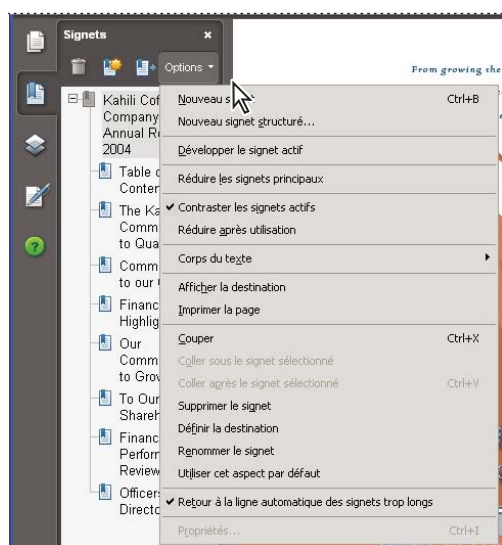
Signets

Options

From growing the

Kahili Cof
Company
Annual R
2004

Table c
Conter

The Ka
Comm
to Qua

Comm
to our

Financ
Highlig

Our
Comm
to Grov

To Our
Shareh

Financ
Perforr
Review

Officers
Directo

Nouveau s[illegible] Ctrl+B
Nouveau signet structuré...
Développer le signet actif
Réduire les signets principaux
✔ Contraster les signets actifs
Réduire après utilisation
Corps du texte
Afficher la destination
Imprimer la page
Couper Ctrl+X
Coller sous le signet sélectionné
Coller après le signet sélectionné Ctrl+V
Supprimer le signet
Définir la destination
Renommer le signet
Utiliser cet aspect par défaut
✔ Retour à la ligne automatique des signets trop longs
Propriétés... Ctrl+I